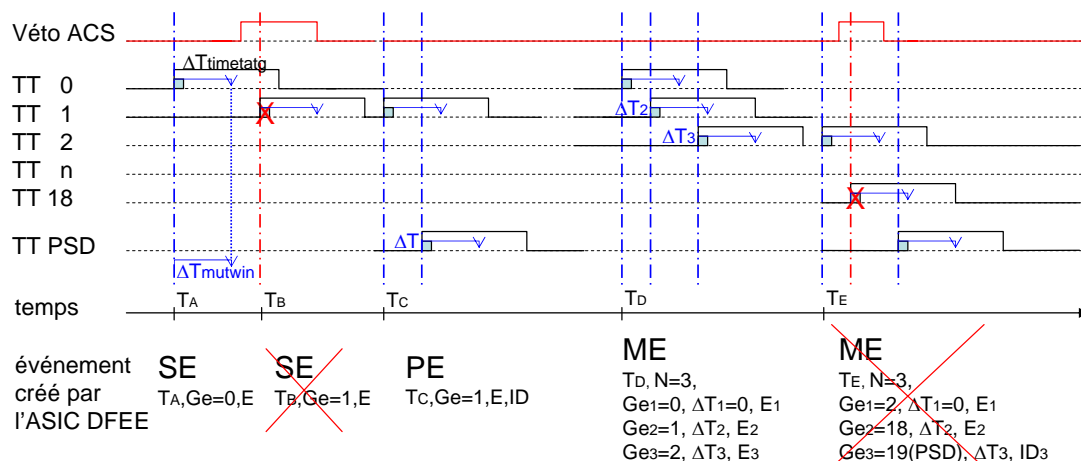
Véto ACS

TT 0

TT 1

TT 2

TT n

TT 18

TT PSD

$\Delta T_{timetatg}$

$\Delta T_2$

$\Delta T_3$

$\Delta T$

$\Delta T_{mutwin}$

temps

$T_A$ $T_B$ $T_C$ $T_D$ $T_E$

événement créé par l'ASIC DFEE

SE
$T_A$,Ge=0,E

SE
$T_B$,Ge=1,E

PE
$T_C$,Ge=1,E,ID

ME
$T_D$, N=3,
$Ge_1$=0, $\Delta T_1$=0, $E_1$
$Ge_2$=1, $\Delta T_2$, $E_2$
$Ge_3$=2, $\Delta T_3$, $E_3$

ME
$T_E$, N=3,
$Ge_1$=2, $\Delta T_1$=0, $E_1$
$Ge_2$=18, $\Delta T_2$, $E_2$
$Ge_3$=19(PSD), $\Delta T_3$, $ID_3$